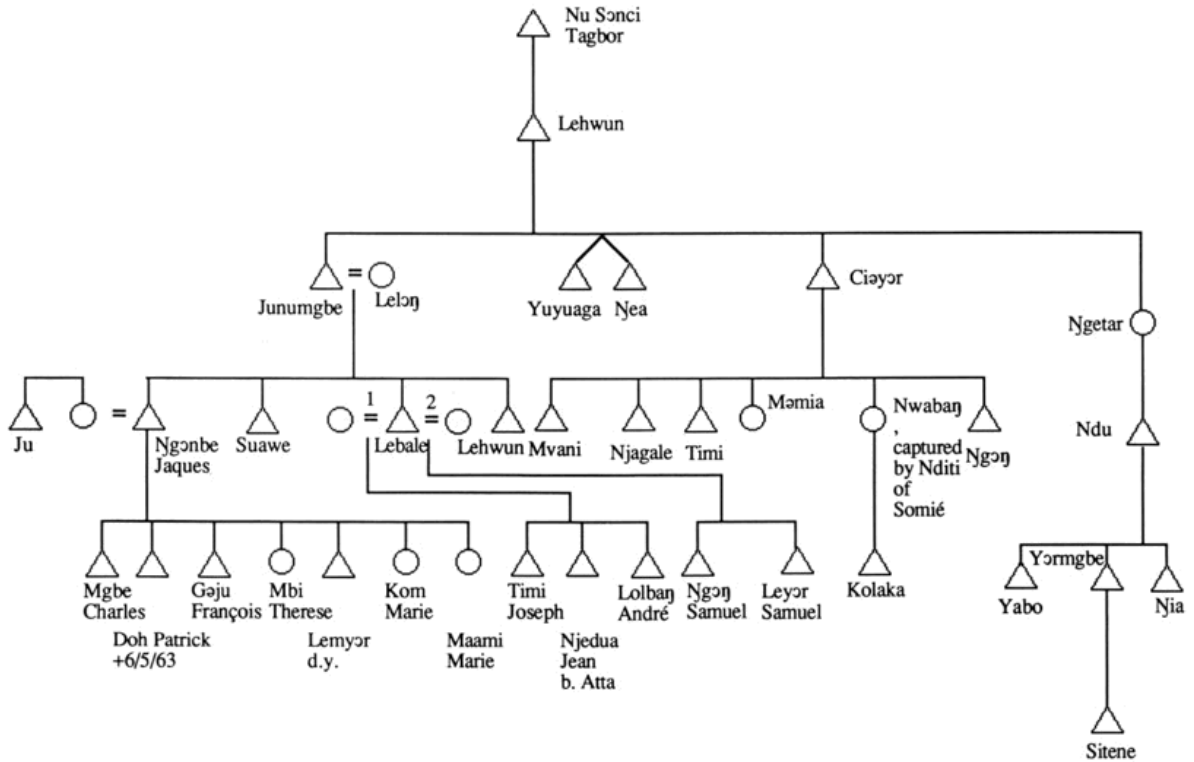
Nu Sɔnci Tagbor

Lehwun

Junumgbe = Lelɔŋ

Yuyuaga Ŋea

Ciəyɔr

Ŋgetar

Ju

= Ŋgonbe Jaques

Suawe

1 = Lebale 2 =

Lehwun

Mvani

Njagale

Timi

Məmia

Nwabaŋ, captured by Nditi of Somié

Ŋgɔŋ

Ndu

Mgbe Charles

Gəju François

Mbi Therese

Kom Marie

Doh Patrick +6/5/63

Lemyɔr d.y.

Maami Marie

Timi Joseph

Njedua Jean b. Atta

Lolbaŋ André

Ŋgɔŋ Samuel

Leyɔr Samuel

Kolaka

Yɔrmgbe

Yabo

Ŋia

Sitene